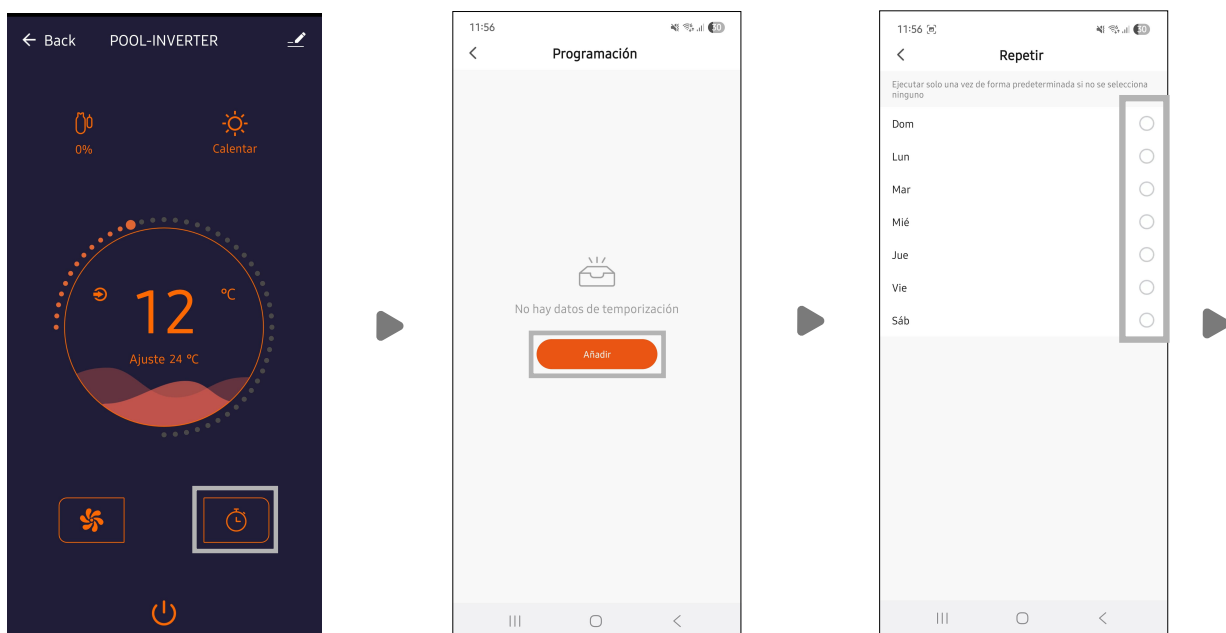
← Back POOL-INVERTER

0%

Calentar

12 °C

Ajuste 24 °C

11:56

Programación

No hay datos de temporización

Añadir

11:56

Repetir

Ejecutar solo una vez de forma predeterminada si no se selecciona ninguno

Dom

Lun

Mar

Mié

Jue

Vie

Sáb